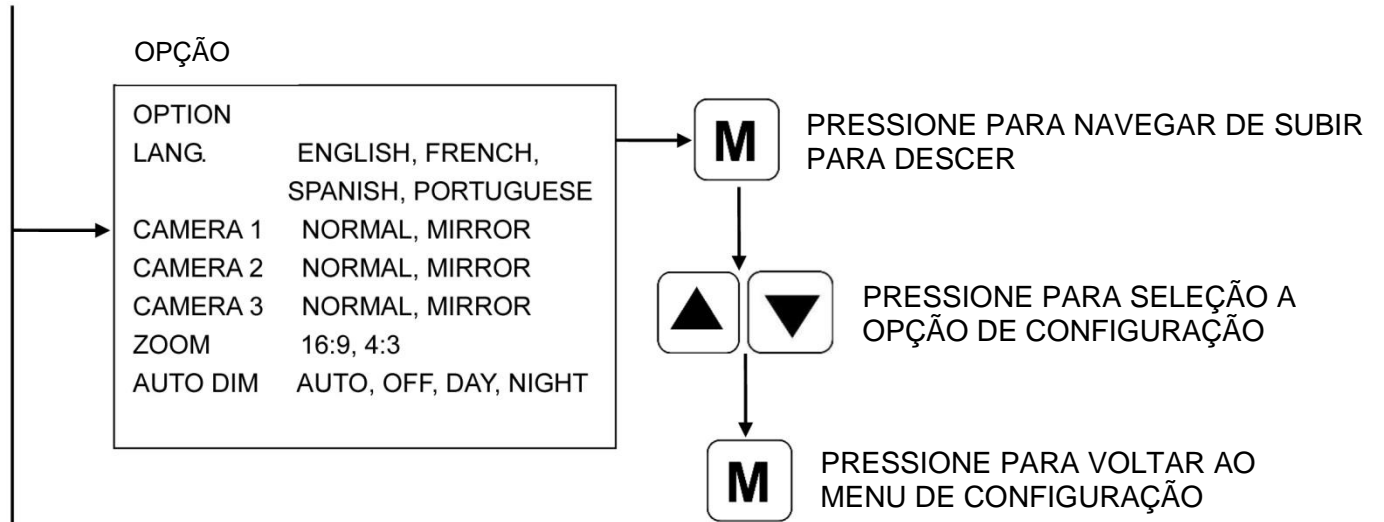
OPÇÃO

OPTION
LANG. ENGLISH, FRENCH, SPANISH, PORTUGUESE
CAMERA 1 NORMAL, MIRROR
CAMERA 2 NORMAL, MIRROR
CAMERA 3 NORMAL, MIRROR
ZOOM 16:9, 4:3
AUTO DIM AUTO, OFF, DAY, NIGHT

M

PRESSIONE PARA NAVEGAR DE SUBIR PARA DESCER

▲ ▼

PRESSIONE PARA SELEÇÃO A OPÇÃO DE CONFIGURAÇÃO

M

PRESSIONE PARA VOLTAR AO MENU DE CONFIGURAÇÃO